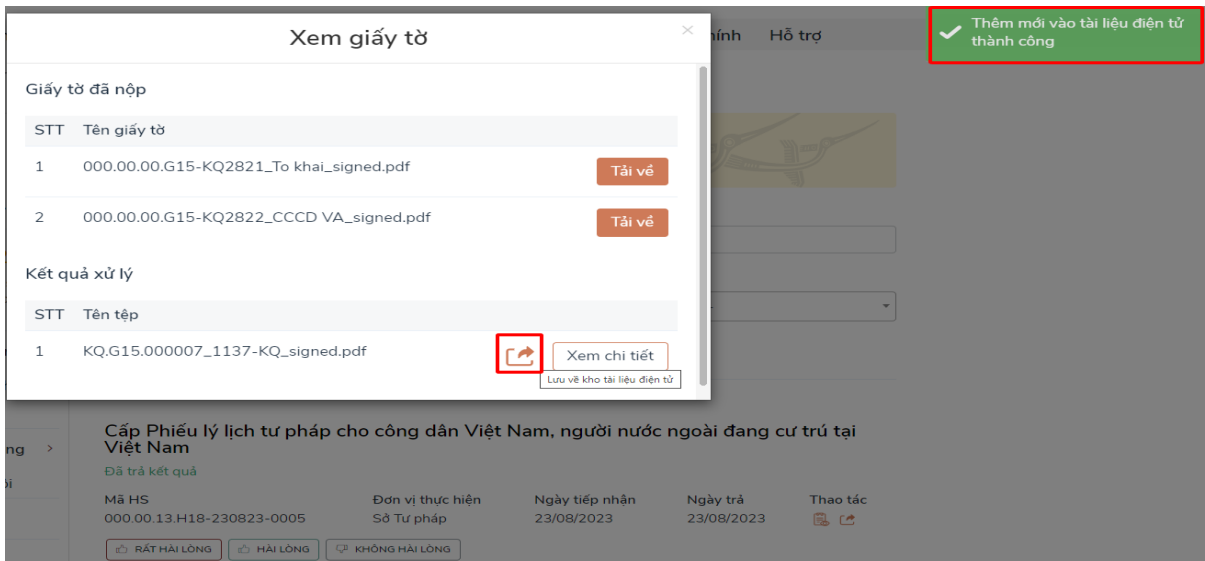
Xem giấy tờ

×

Giấy tờ đã nộp

| STT | Tên giấy tờ | |
|---|---|---|
| 1 | 000.00.00.G15-KQ2821_To khai_signed.pdf | Tải về |
| 2 | 000.00.00.G15-KQ2822_CCCD VA_signed.pdf | Tải về |

Kết quả xử lý

| STT | Tên tệp | |
|---|---|---|
| 1 | KQ.G15.000007_1137-KQ_signed.pdf | Xem chi tiết |

Lưu về kho tài liệu điện tử

hính Hỗ trợ

Thêm mới vào tài liệu điện tử thành công

ng >

ồi

Cấp Phiếu lý lịch tư pháp cho công dân Việt Nam, người nước ngoài đang cư trú tại Việt Nam

Đã trả kết quả

| Mã HS | Đơn vị thực hiện | Ngày tiếp nhận | Ngày trả | Thao tác |
|---|---|---|---|---|
| 000.00.13.H18-230823-0005 | Sở Tư pháp | 23/08/2023 | 23/08/2023 | |

RẤT HÀI LÒNG HÀI LÒNG KHÔNG HÀI LÒNG